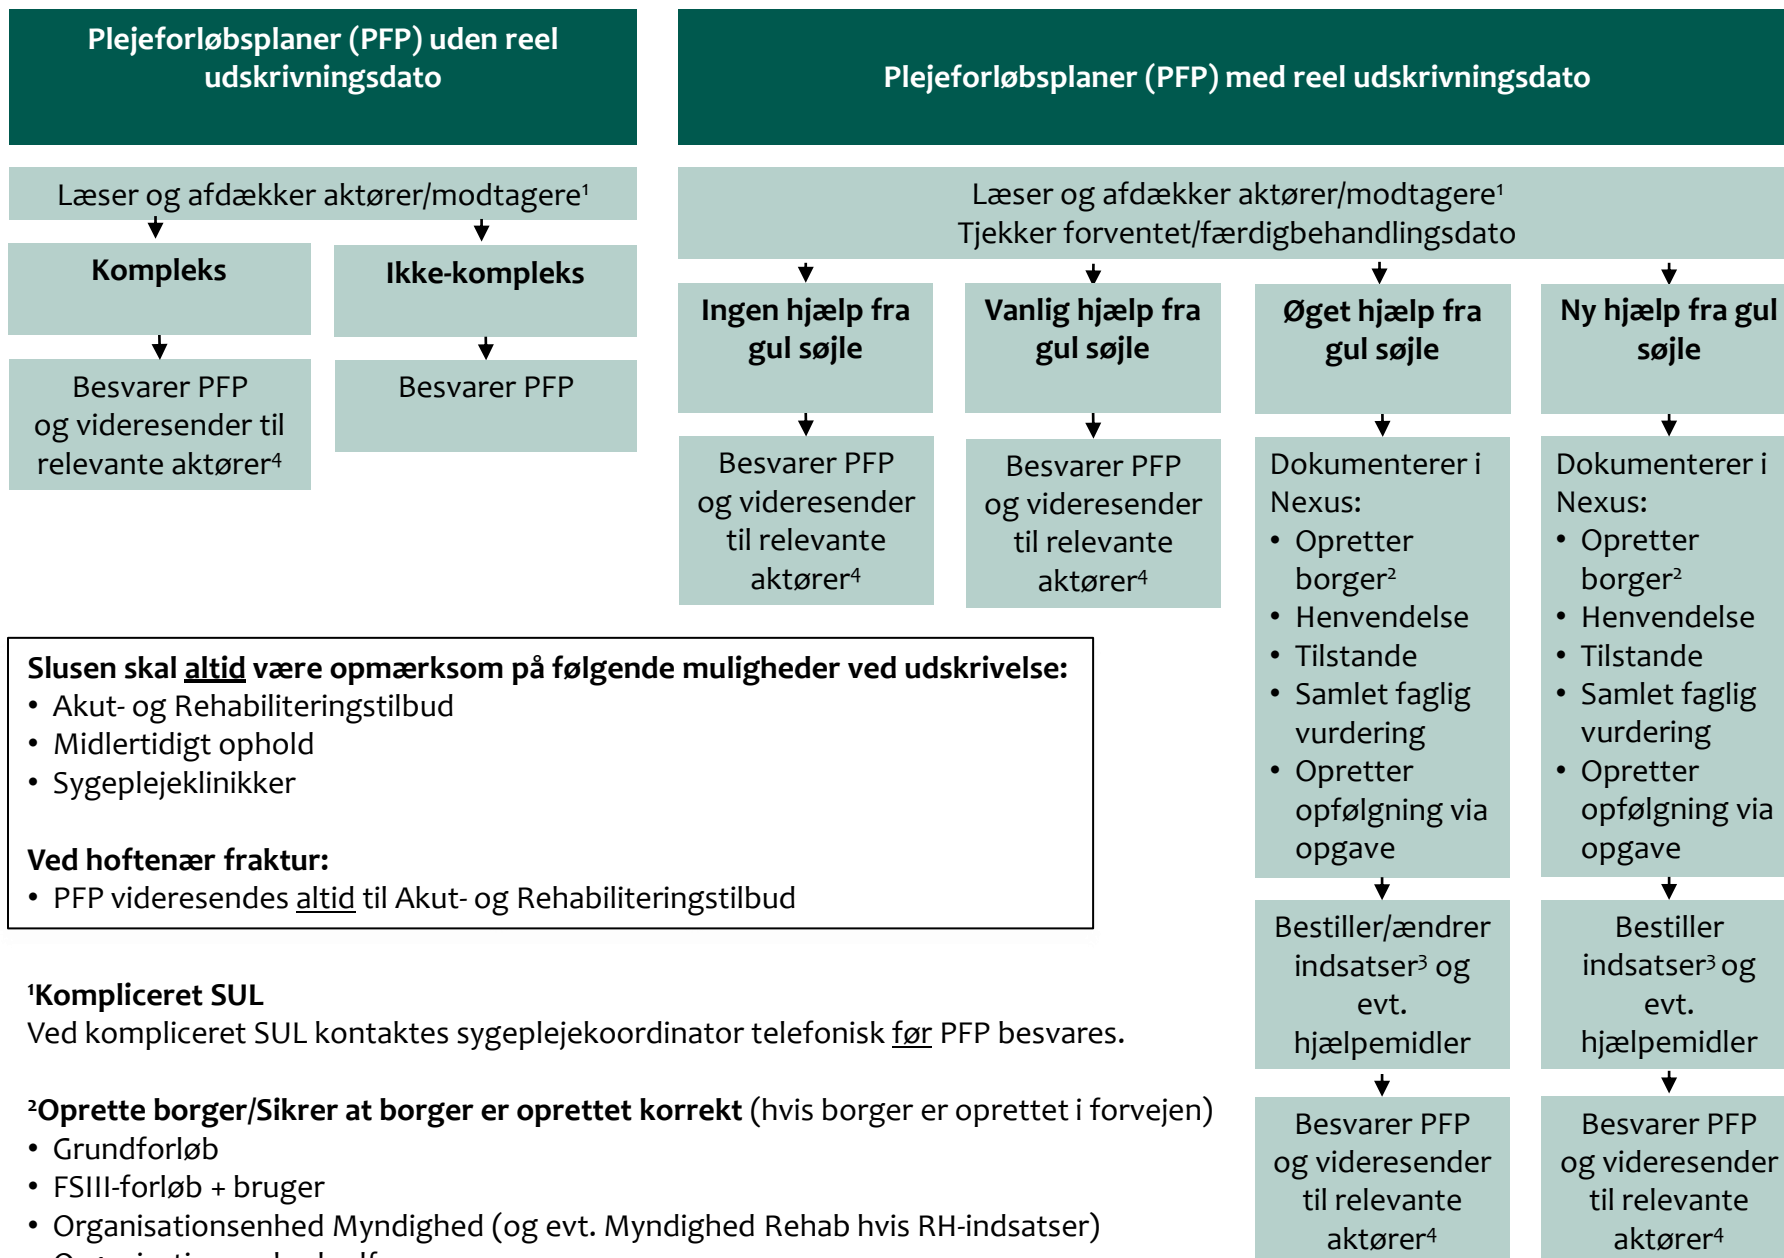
Plejeforløbsplaner (PFP) uden reel udskrivningsdato

Plejeforløbsplaner (PFP) med reel udskrivningsdato

Læser og afdækker aktører/modtagere¹

Kompleks

Ikke-kompleks

Besvarer PFP og videresender til relevante aktører⁴

Besvarer PFP

Læser og afdækker aktører/modtagere¹
Tjekker forventet/færdigbehandlingsdato

Ingen hjælp fra gul søjle

Vanlig hjælp fra gul søjle

Øget hjælp fra gul søjle

Ny hjælp fra gul søjle

Besvarer PFP og videresender til relevante aktører⁴

Besvarer PFP og videresender til relevante aktører⁴

Dokumenterer i Nexus:
• Opretter borger²
• Henvendelse
• Tilstande
• Samlet faglig vurdering
• Opretter opfølgning via opgave

Dokumenterer i Nexus:
• Opretter borger²
• Henvendelse
• Tilstande
• Samlet faglig vurdering
• Opretter opfølgning via opgave

Bestiller/ændrer indsatser³ og evt. hjælpemidler

Bestiller indsatser³ og evt. hjælpemidler

Besvarer PFP og videresender til relevante aktører⁴

Besvarer PFP og videresender til relevante aktører⁴

Slusen skal altid være opmærksom på følgende muligheder ved udskrivelse:
• Akut- og Rehabiliteringstilbud
• Midlertidigt ophold
• Sygeplejeklinikker

Ved hoftenær fraktur:
• PFP videresendes altid til Akut- og Rehabiliteringstilbud

¹Kompliceret SUL
Ved kompliceret SUL kontaktes sygeplejekoordinator telefonisk før PFP besvares.

²Oprette borger/Sikrer at borger er oprettet korrekt (hvis borger er oprettet i forvejen)
• Grundforløb
• FSIII-forløb + bruger
• Organisationsenhed Myndighed (og evt. Myndighed Rehab hvis RH-indsatser)
• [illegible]